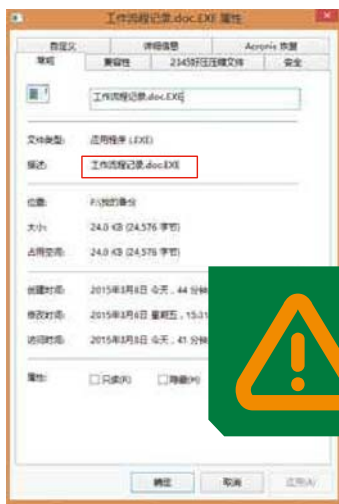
工作流程记录.doc.EXE 属性

自定义 | 详细信息 | Acronis 恢复
常规 | 兼容性 | 2345好压压缩文件 | 安全

工作流程记录.doc.EXE

文件类型: 应用程序 (.EXE)
描述: 工作流程记录.doc.EXE

位置: F:\我的备份
大小: 24.0 KB (24,576 字节)
占用空间: 24.0 KB (24,576 字节)

创建时间: 2015年3月8日 今天，44 分钟
修改时间: 2015年3月6日 星期五，15:31
访问时间: 2015年3月8日 今天，41 分钟

属性: 只读(R) 隐藏(H)

确定 取消 应用(A)